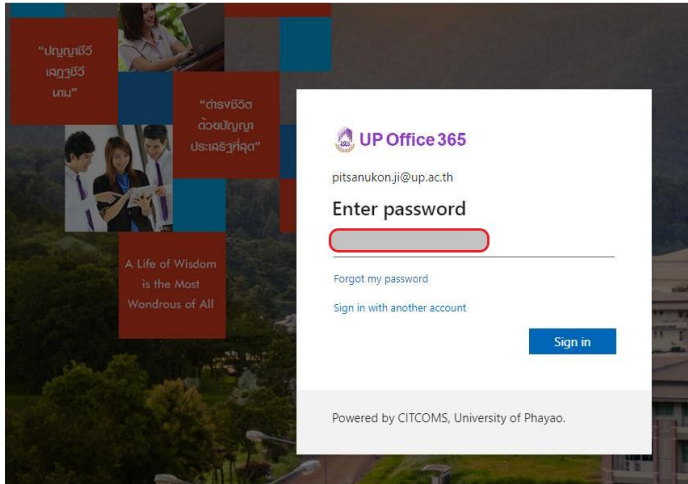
"ปัญญาชีวี เลฏฐชีวี นาม"

"ดำรงชีวิต ด้วยปัญญา ประเสริฐที่สุด"

A Life of Wisdom is the Most Wondrous of All

UP Office 365

pitsanukon.ji@up.ac.th

Enter password

Forgot my password

Sign in with another account

Sign in

Powered by CITCOMS, University of Phayao.